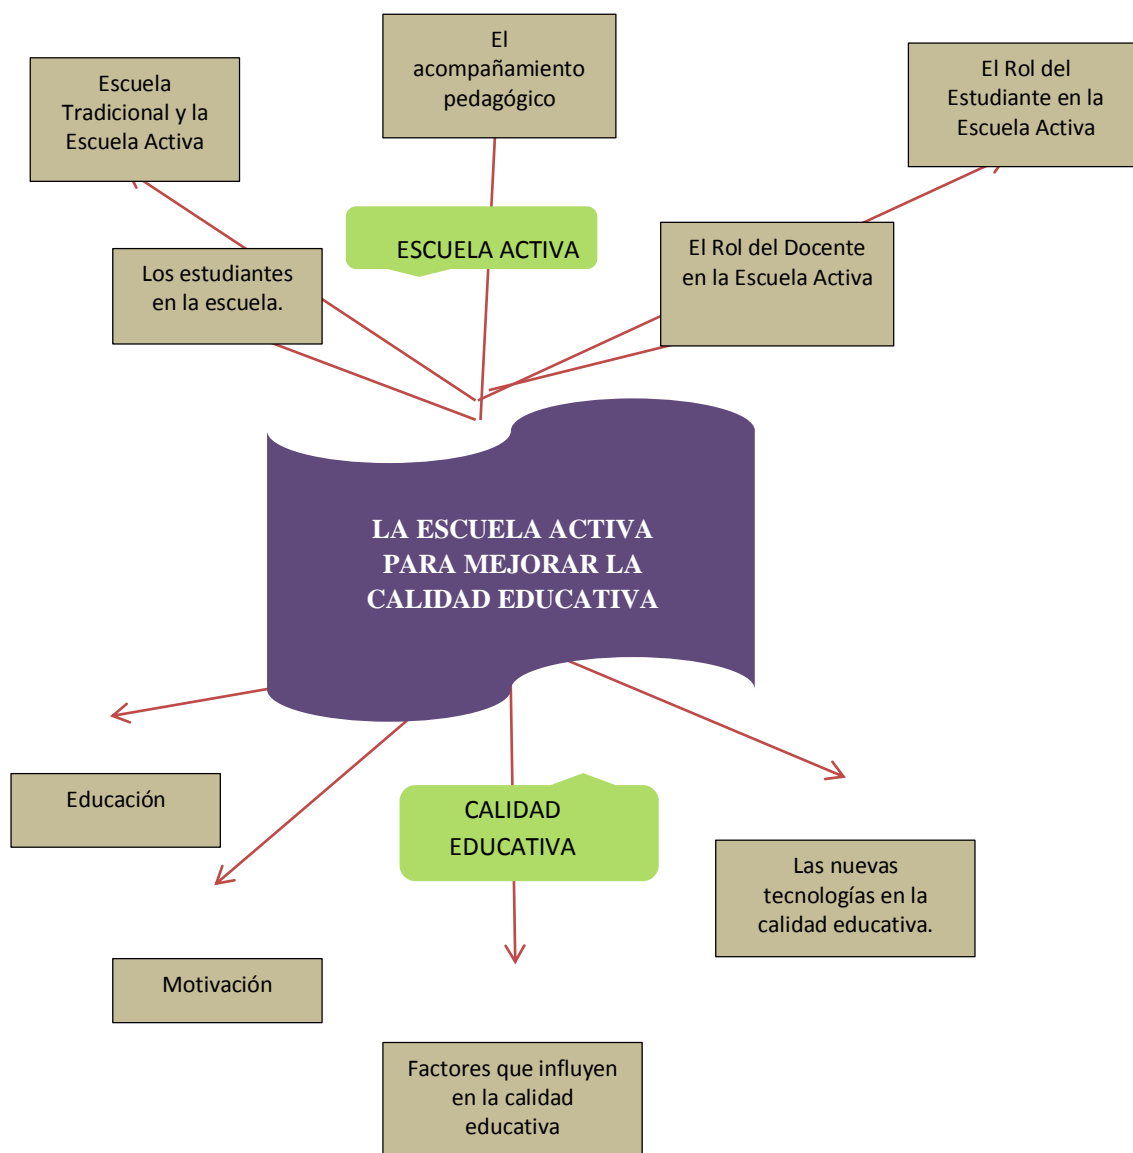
El acompañamiento pedagógico

Escuela Tradicional y la Escuela Activa

El Rol del Estudiante en la Escuela Activa

ESCUELA ACTIVA

Los estudiantes en la escuela.

El Rol del Docente en la Escuela Activa

LA ESCUELA ACTIVA PARA MEJORAR LA CALIDAD EDUCATIVA

Educación

CALIDAD EDUCATIVA

Las nuevas tecnologías en la calidad educativa.

Motivación

Factores que influyen en la calidad educativa